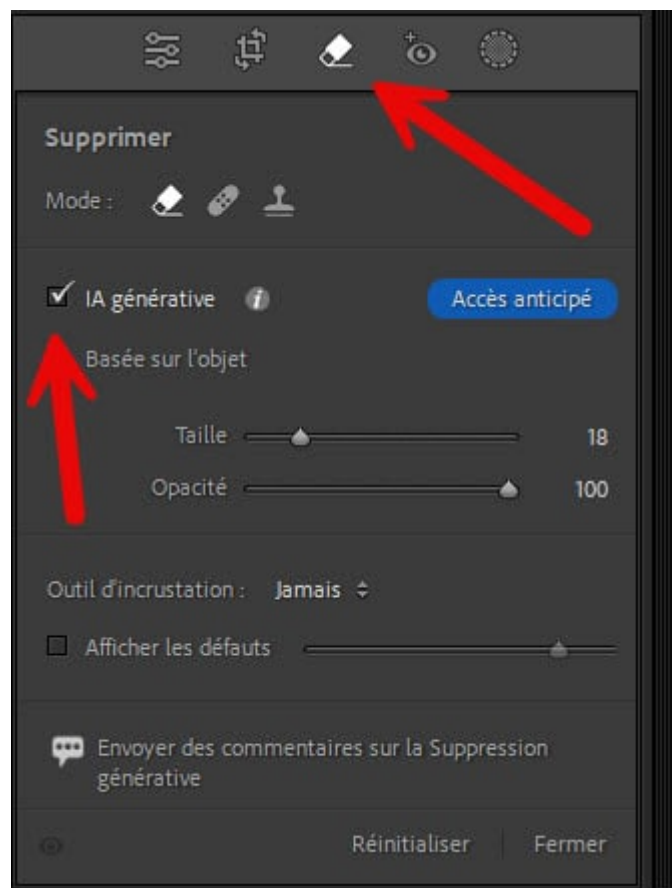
Supprimer

Mode :

IA générative

Accès anticipé

Basée sur l'objet

Taille 18

Opacité 100

Outil d'incrustation : Jamais

Afficher les défauts

Envoyer des commentaires sur la Suppression générative

Réinitialiser | Fermer